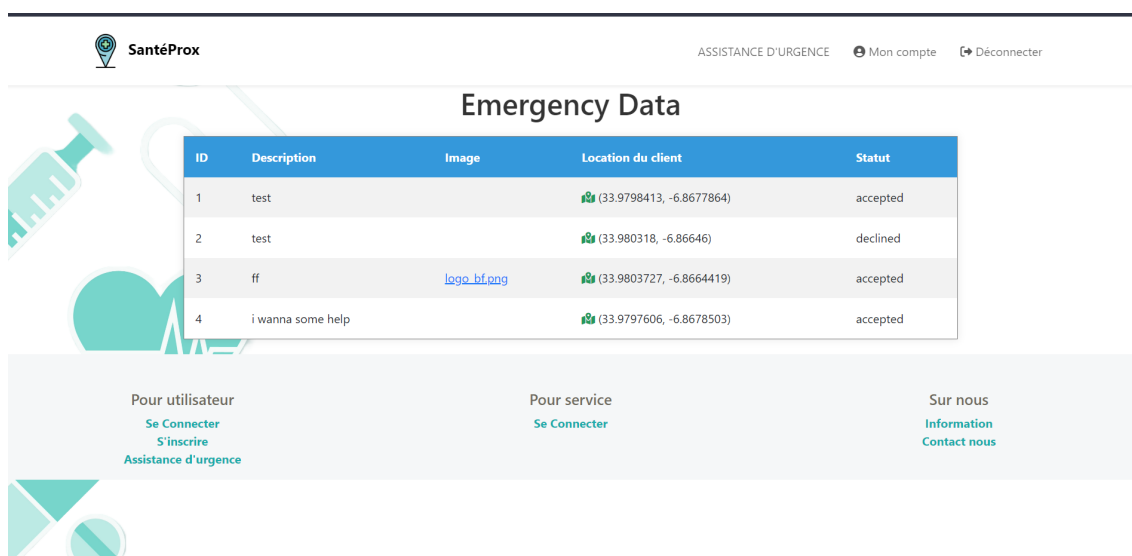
SantéProx

ASSISTANCE D'URGENCE Mon compte Déconnecter

Emergency Data

| ID | Description | Image | Location du client | Statut |
|---|---|---|---|---|
| 1 | test | | (33.9798413, -6.8677864) | accepted |
| 2 | test | | (33.980318, -6.86646) | declined |
| 3 | ff | logo_bf.png | (33.9803727, -6.8664419) | accepted |
| 4 | i wanna some help | | (33.9797606, -6.8678503) | accepted |

Pour utilisateur
Se Connecter
S'inscrire
Assistance d'urgence

Pour service
Se Connecter

Sur nous
Information
Contact nous